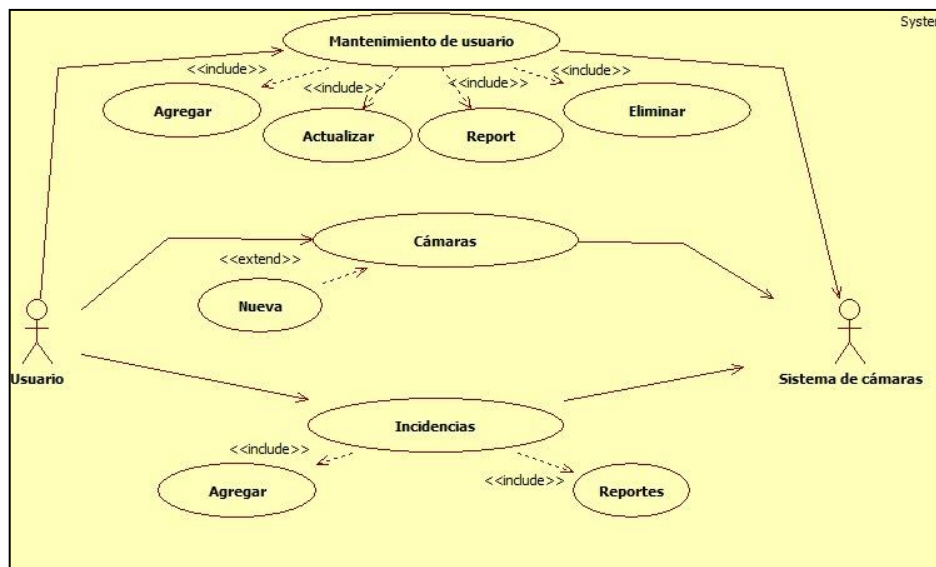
Syster

Mantenimiento de usuario

<<include>>

<<include>>

<<include>>

<<include>>

Agregar

Actualizar

Report

Eliminar

Cámaras

<<extend>>

Nueva

Usuario

Sistema de cámaras

Incidencias

<<include>>

<<include>>

Agregar

Reportes